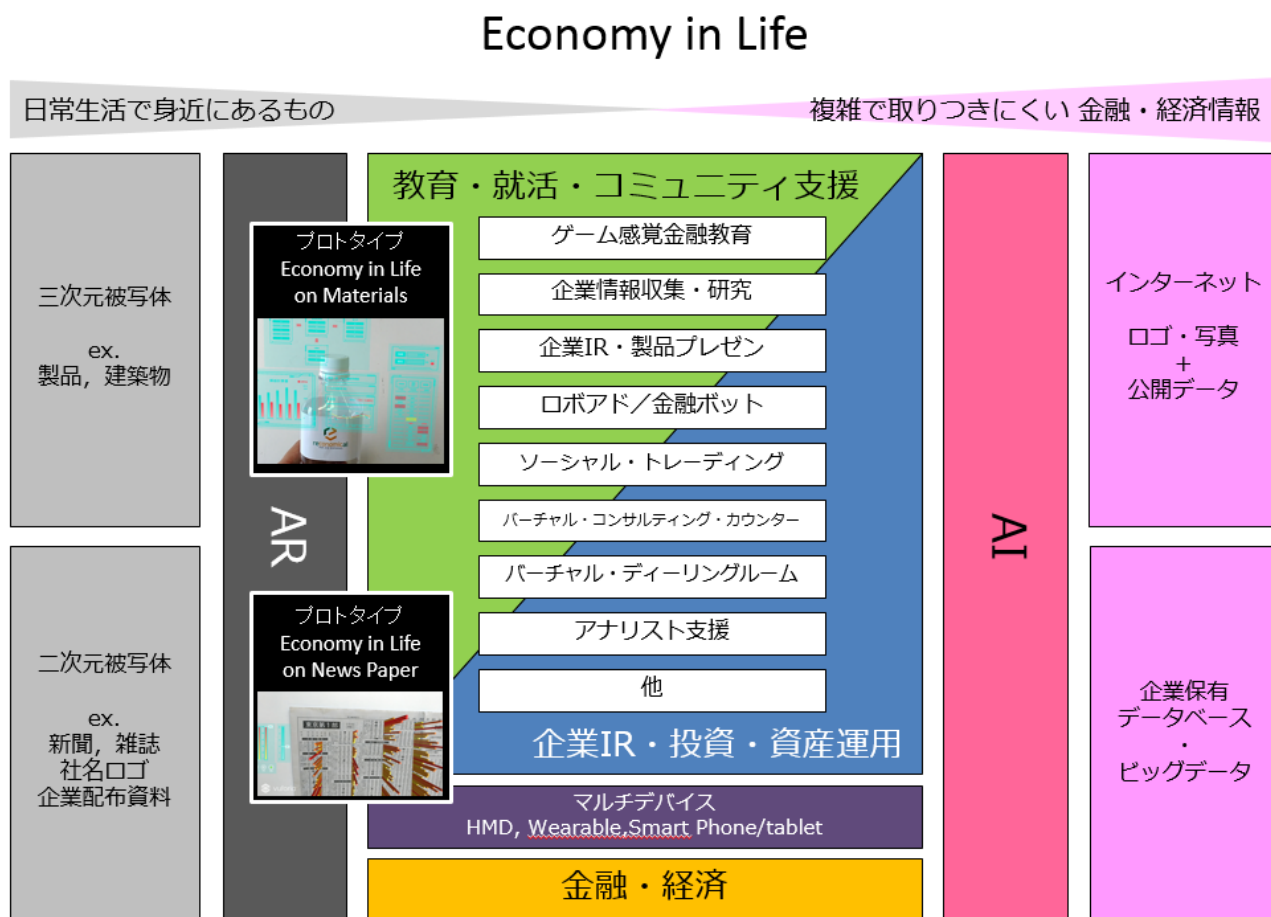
Economy in Life

日常生活で身近にあるもの

複雑で取りつきにくい 金融・経済情報

三次元被写体

ex.
製品，建築物

二次元被写体

ex.
新聞，雑誌
社名ロゴ
企業配布資料

AR

プロトタイプ
Economy in Life
on Materials

プロトタイプ
Economy in Life
on News Paper

教育・就活・コミュニティ支援

ゲーム感覚金融教育

企業情報収集・研究

企業IR・製品プレゼン

ロボアド／金融ボット

ソーシャル・トレーディング

バーチャル・コンサルティング・カウンター

バーチャル・ディーリングルーム

アナリスト支援

他

企業IR・投資・資産運用

マルチデバイス
HMD, Wearable,Smart Phone/tablet

金融・経済

AI

インターネット

ロゴ・写真
+
公開データ

企業保有
データベース
・
ビッグデータ